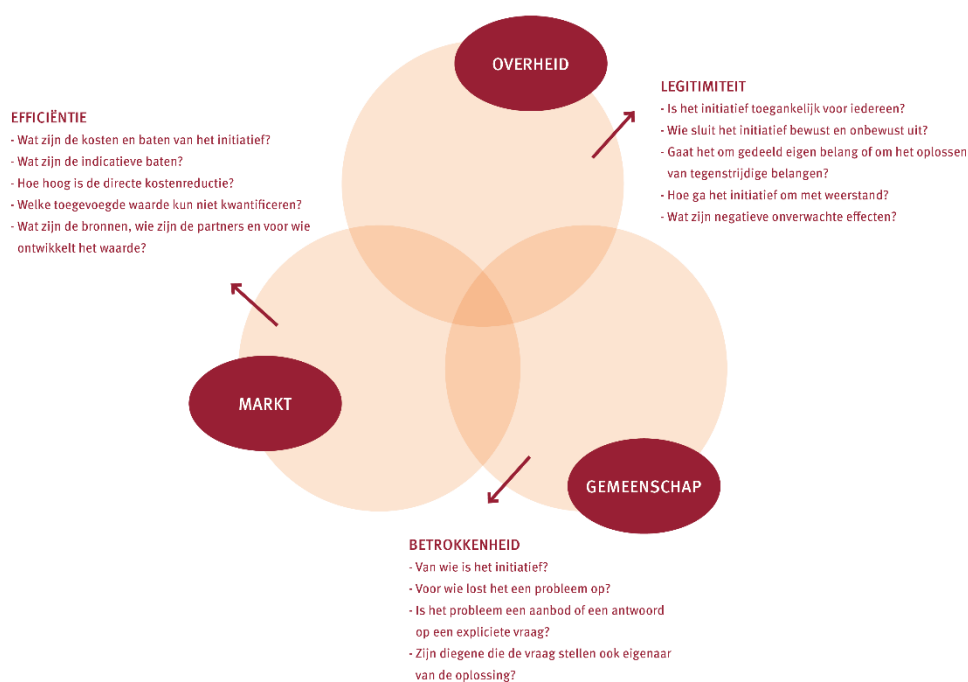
OVERHEID

LEGITIMITEIT
- Is het initiatief toegankelijk voor iedereen?
- Wie sluit het initiatief bewust en onbewust uit?
- Gaat het om gedeeld eigen belang of om het oplossen van tegenstrijdige belangen?
- Hoe ga het initiatief om met weerstand?
- Wat zijn negatieve onverwachte effecten?

EFFICIËNTIE
- Wat zijn de kosten en baten van het initiatief?
- Wat zijn de indicatieve baten?
- Hoe hoog is de directe kostenreductie?
- Welke toegevoegde waarde kun niet kwantificeren?
- Wat zijn de bronnen, wie zijn de partners en voor wie ontwikkelt het waarde?

MARKT

GEMEENSCHAP

BETROKKENHEID
- Van wie is het initiatief?
- Voor wie lost het een probleem op?
- Is het probleem een aanbod of een antwoord op een expliciete vraag?
- Zijn diegene die de vraag stellen ook eigenaar van de oplossing?